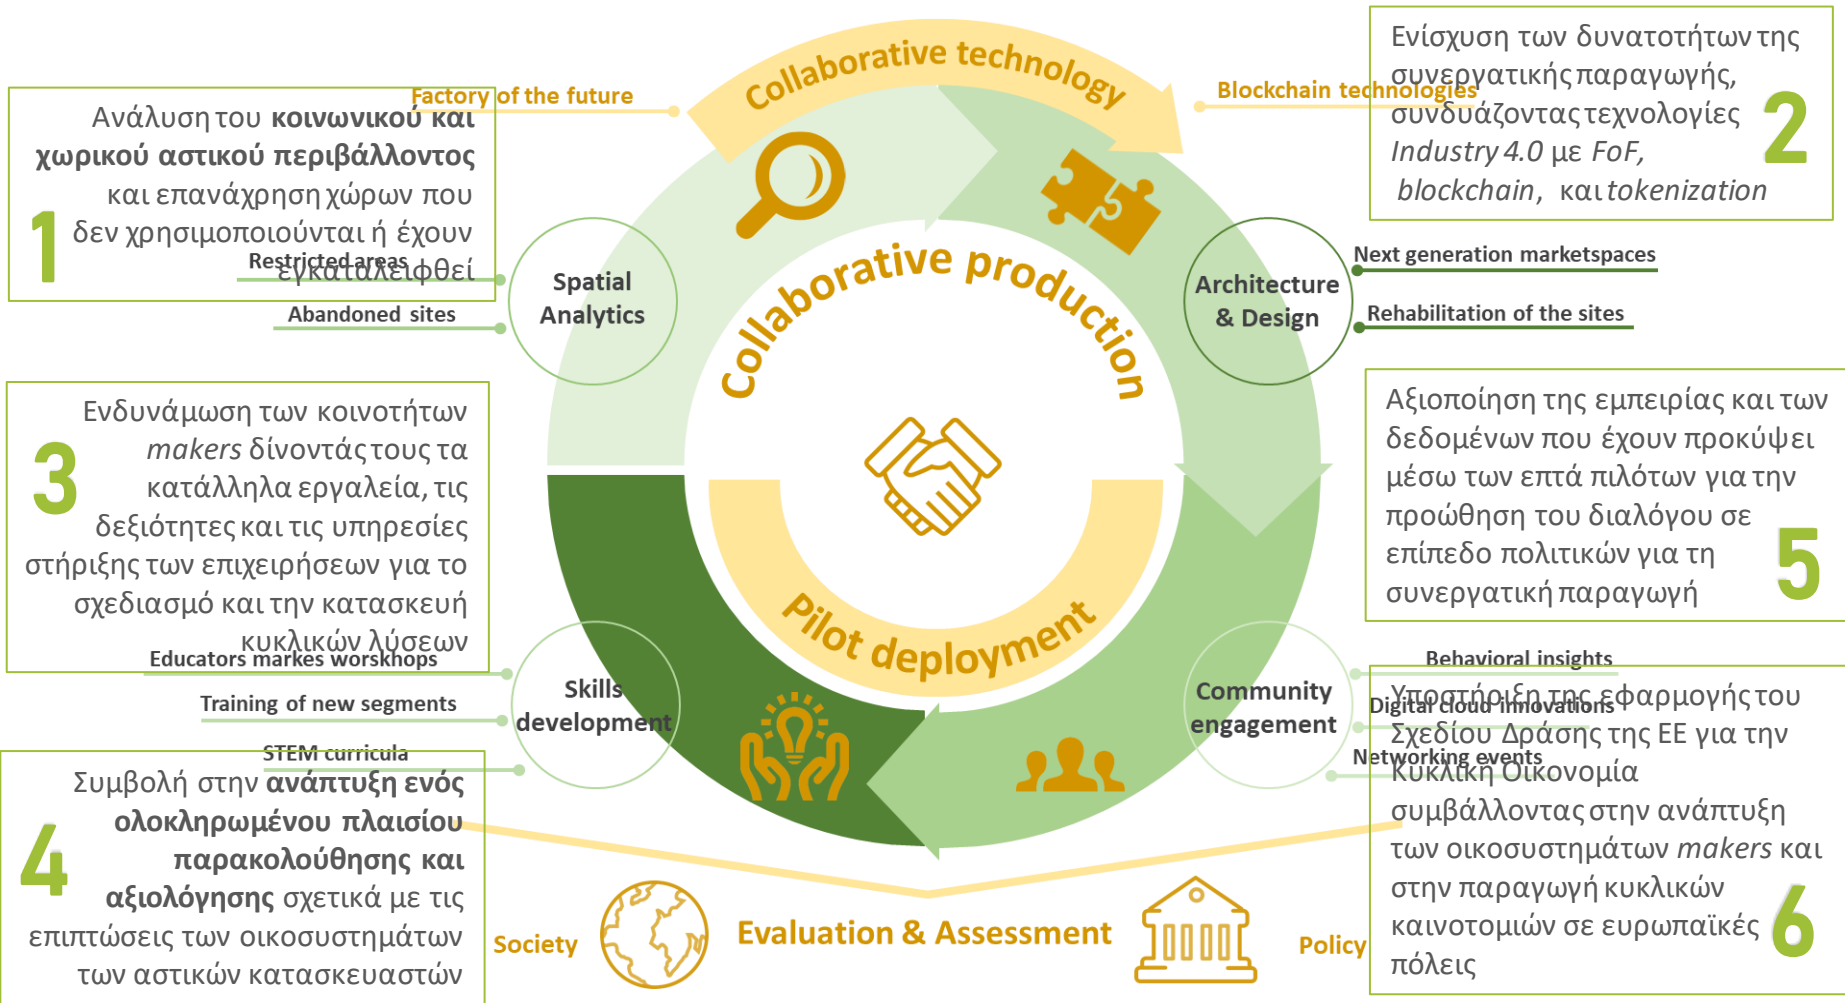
Ανάλυση του **κοινωνικού και χωρικού αστικού περιβάλλοντος** και επανάχρηση χώρων που δεν χρησιμοποιούνται ή έχουν εγκαταλειφθεί

1

Factory of the future

Collaborative technology

Blockchain technologies

Ενίσχυση των δυνατοτήτων της συνεργατικής παραγωγής, συνδυάζοντας τεχνολογίες *Industry 4.0* με *FoF*, *blockchain*, και *tokenization*

2

Restricted areas

Abandoned sites

Spatial Analytics

Collaborative production

Architecture & Design

Next generation marketspaces

Rehabilitation of the sites

Ενδυνάμωση των κοινοτήτων *makers* δίνοντάς τους τα κατάλληλα εργαλεία, τις δεξιότητες και τις υπηρεσίες στήριξης των επιχειρήσεων για το σχεδιασμό και την κατασκευή κυκλικών λύσεων

3

Αξιοποίηση της εμπειρίας και των δεδομένων που έχουν προκύψει μέσω των επτά πιλότων για την προώθηση του διαλόγου σε επίπεδο πολιτικών για τη συνεργατική παραγωγή

5

Educators markes worskhops

Training of new segments

STEM curricula

Skills development

Pilot deployment

Community engagement

Behavioral insights

Digital cloud innovations

Networking events

Υποστήριξη της εφαρμογής του Σχεδίου Δράσης της ΕΕ για την Κυκλική Οικονομία συμβάλλοντας στην ανάπτυξη των οικοσυστημάτων *makers* και στην παραγωγή κυκλικών καινοτομιών σε ευρωπαϊκές πόλεις

6

Συμβολή στην **ανάπτυξη ενός ολοκληρωμένου πλαισίου παρακολούθησης και αξιολόγησης** σχετικά με τις επιπτώσεις των οικοσυστημάτων των αστικών κατασκευαστών

4

Society

Evaluation & Assessment

Policy